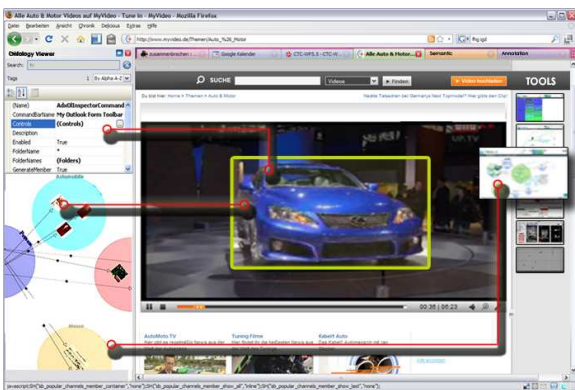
Alle Auto & Motor Videos auf MyVideo - Tune in - MyVideo - Mozilla Firefox

Datei Bearbeiten Ansicht Chronik Delicious Extras Hilfe

http://www.myvideo.de/Themen/Auto_%26_Motor

Ontology Viewer

Search:

Tags

By Alpha A-Z

(Name) AddInInspectorCommand
CommandBarName My Outlook Form Toolbar
Controls (Controls)
Description
Enabled True
FolderName *
FolderNames (Folders)
GenerateMember True

Automobile

zusammenbrechen

Google Kalender

CTC-WPS.5 - CTC-W

Alle Auto & Motor

Semantic

Annotation

SUCHE

Videos

Finden

Video hochladen

TOOLS

Du bist hier: Home > Themen > Auto & Motor

Nackte Tatsachen bei Germany's Next Topmodel? Hier gibts den Clip!

00:35 | 06:23

AutoMoto TV

Tuning Filme

Kabel1 Auto

javascript:ShH("lib_popular_channels_member_container","none");ShH("lib_popular_channels_member_show_all","inline");ShH("lib_popular_channels_member_show_last","none");